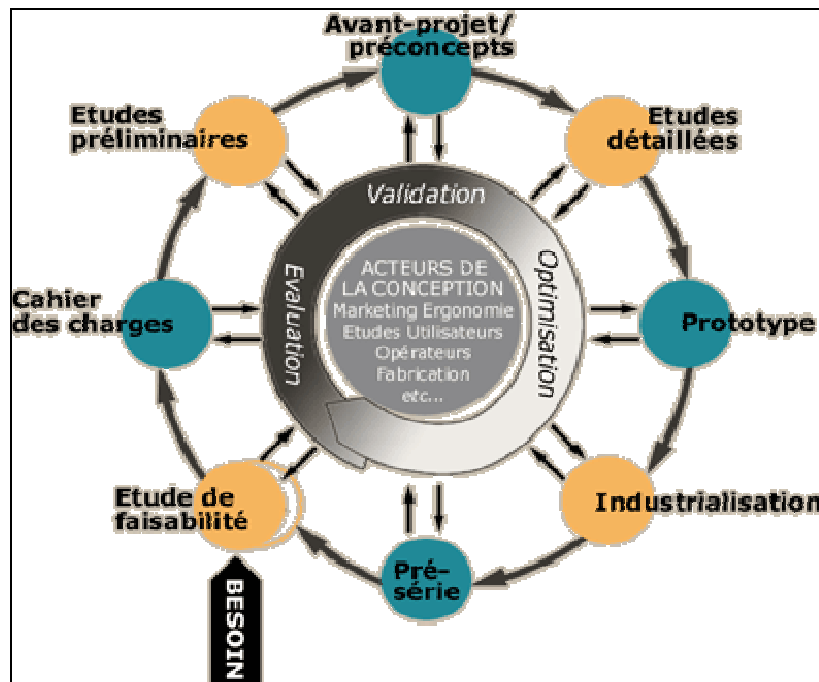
Avant-projet/ préconcepts

Etudes détaillées

Prototype

Industrialisation

Pré-série

Etude de faisabilité

BESOIN

Cahier des charges

Etudes préliminaires

Validation

Optimisation

Evaluation

ACTEURS DE LA CONCEPTION
Marketing Ergonomie
Etudes Utilisateurs
Opérateurs
Fabrication
etc...